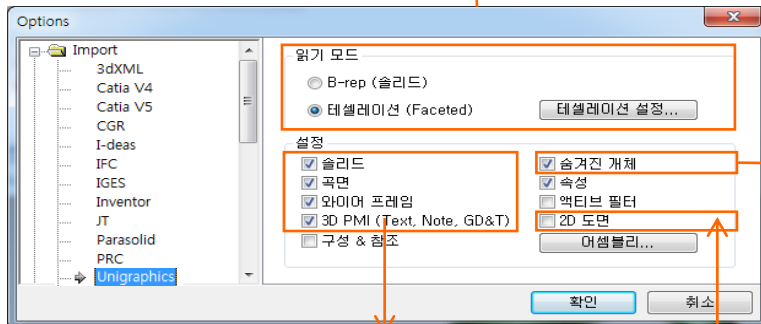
Options

Import
3dXML
Catia V4
Catia V5
CGR
I-deas
IFC
IGES
Inventor
JT
Parasolid
PRC
Unigraphics

읽기 모드
B-rep (솔리드)
테셀레이션 (Faceted)
테셀레이션 설정...

설정
솔리드
곡면
와이어 프레임
3D PMI (Text, Note, GD&T)
구성 & 참조
숨겨진 개체
속성
액티브 필터
2D 도면
어셈블리...

확인
취소